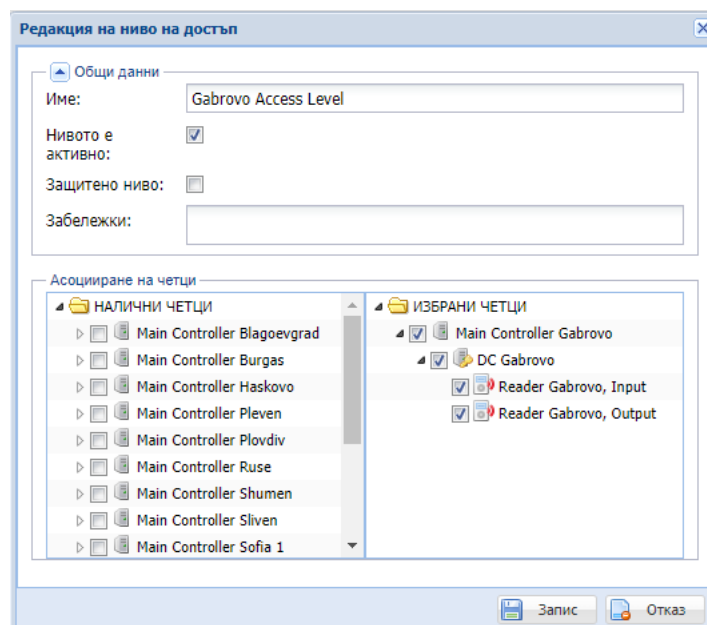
Редакция на ниво на достъп

Общи данни

Име: Gabrovo Access Level

Нивото е активно:

Защитено ниво:

Забележки:

Асоцииране на четци

НАЛИЧНИ ЧЕТЦИ
Main Controller Blagoevgrad
Main Controller Burgas
Main Controller Haskovo
Main Controller Pleven
Main Controller Plovdiv
Main Controller Ruse
Main Controller Shumen
Main Controller Sliven
Main Controller Sofia 1

ИЗБРАНИ ЧЕТЦИ
Main Controller Gabrovo
DC Gabrovo
Reader Gabrovo, Input
Reader Gabrovo, Output

Запис
Отказ